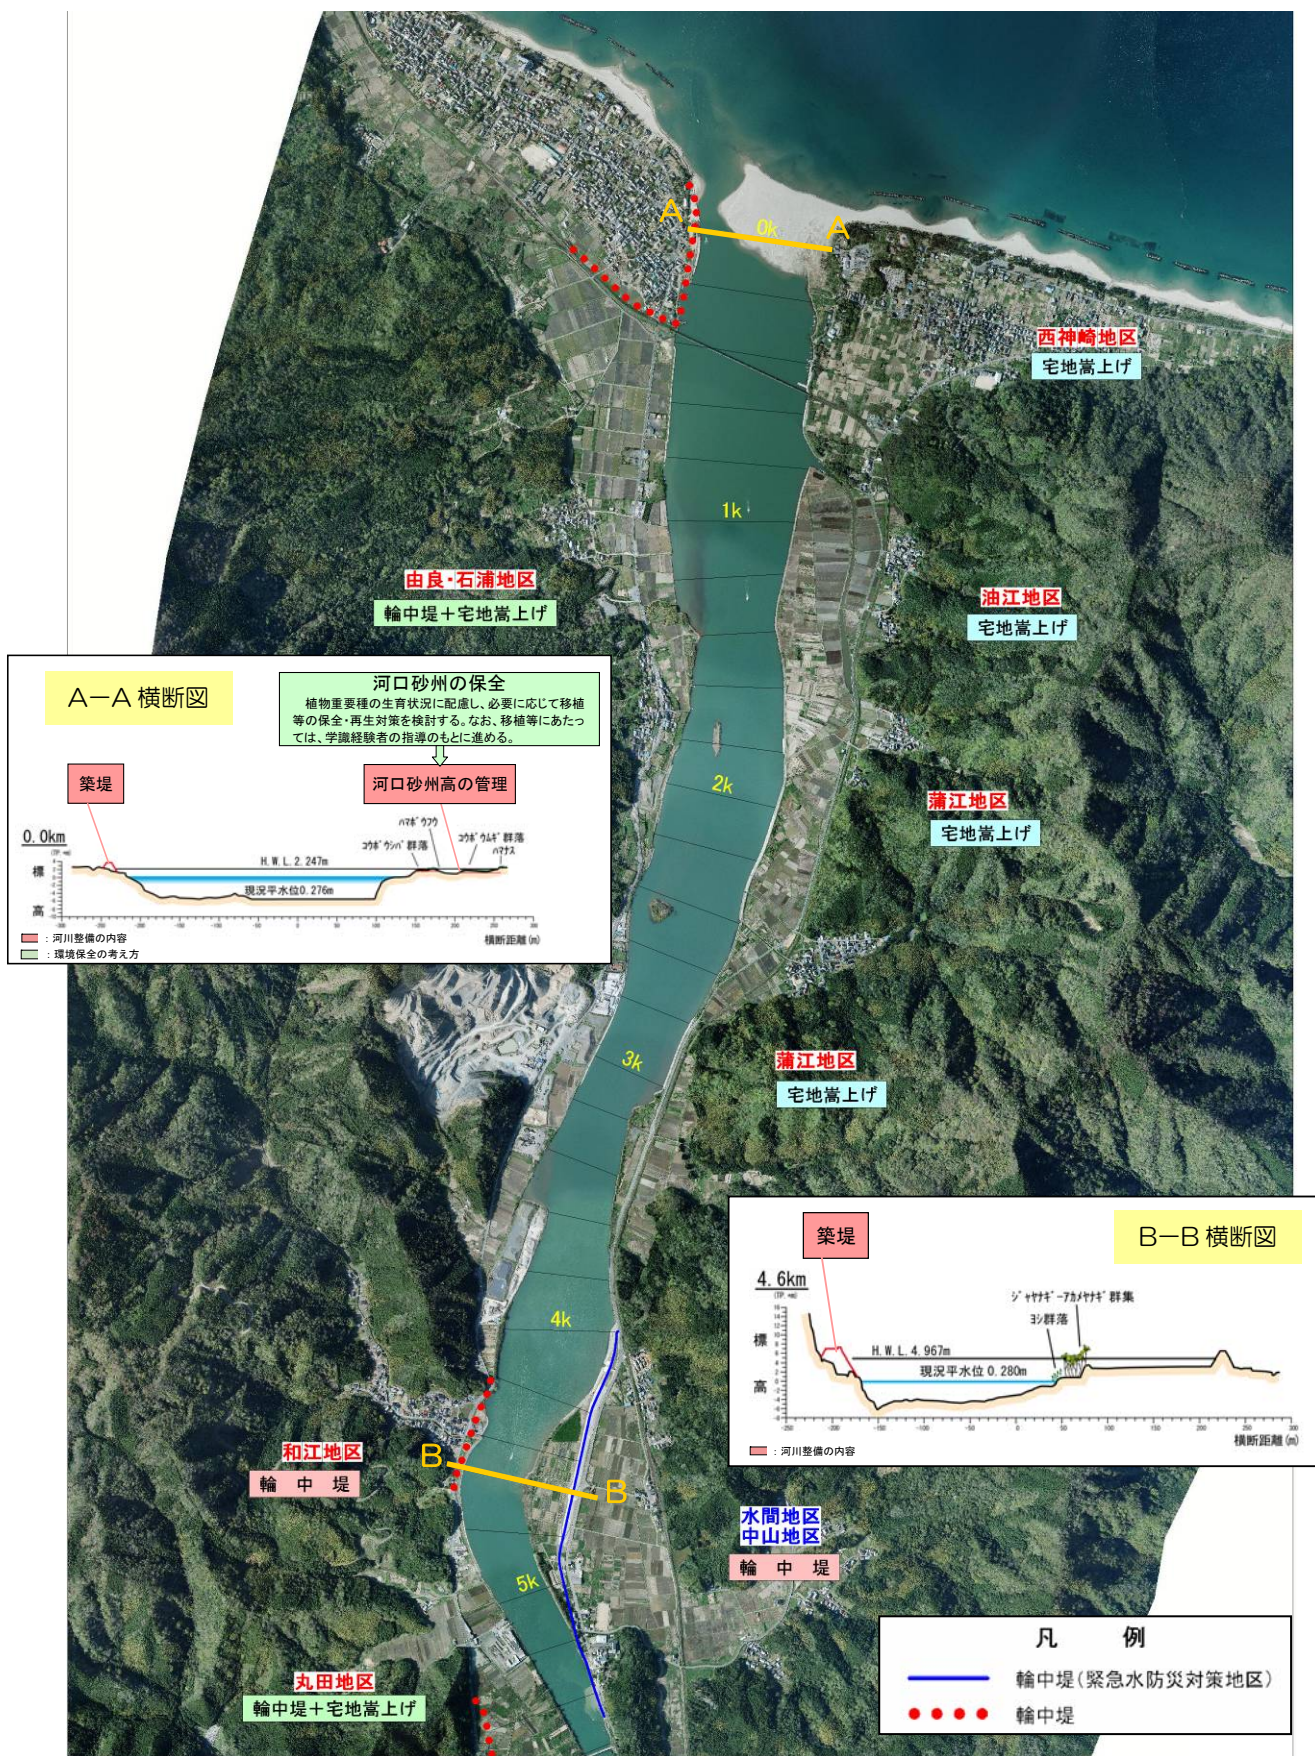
A

0k

A

西神崎地区
宅地嵩上げ

1k

由良・石浦地区
輪中堤＋宅地嵩上げ

油江地区
宅地嵩上げ

A—A 横断図

河口砂州の保全
植物重要種の生育状況に配慮し、必要に応じて移植等の保全・再生対策を検討する。なお、移植等にあたっては、学識経験者の指導のもとに進める。

築堤

河口砂州高の管理

0.0km

ハマボウフウ
コウボウシバ群落
コウボウムギ群落
ハマナス

H.W.L. 2.247m

現況平水位 0.276m

標高

横断距離 (m)

：河川整備の内容
：環境保全の考え方

2k

蒲江地区
宅地嵩上げ

3k

蒲江地区
宅地嵩上げ

築堤

B—B 横断図

4.6km

ジャヤナギ－アカメヤナギ群集
ヨシ群落

H.W.L. 4.967m

現況平水位 0.280m

標高

横断距離 (m)

：河川整備の内容

4k

和江地区
輪 中 堤

B

B

水間地区
中山地区
輪 中 堤

5k

丸田地区
輪中堤＋宅地嵩上げ

凡 例
輪中堤（緊急水防災対策地区）
輪中堤